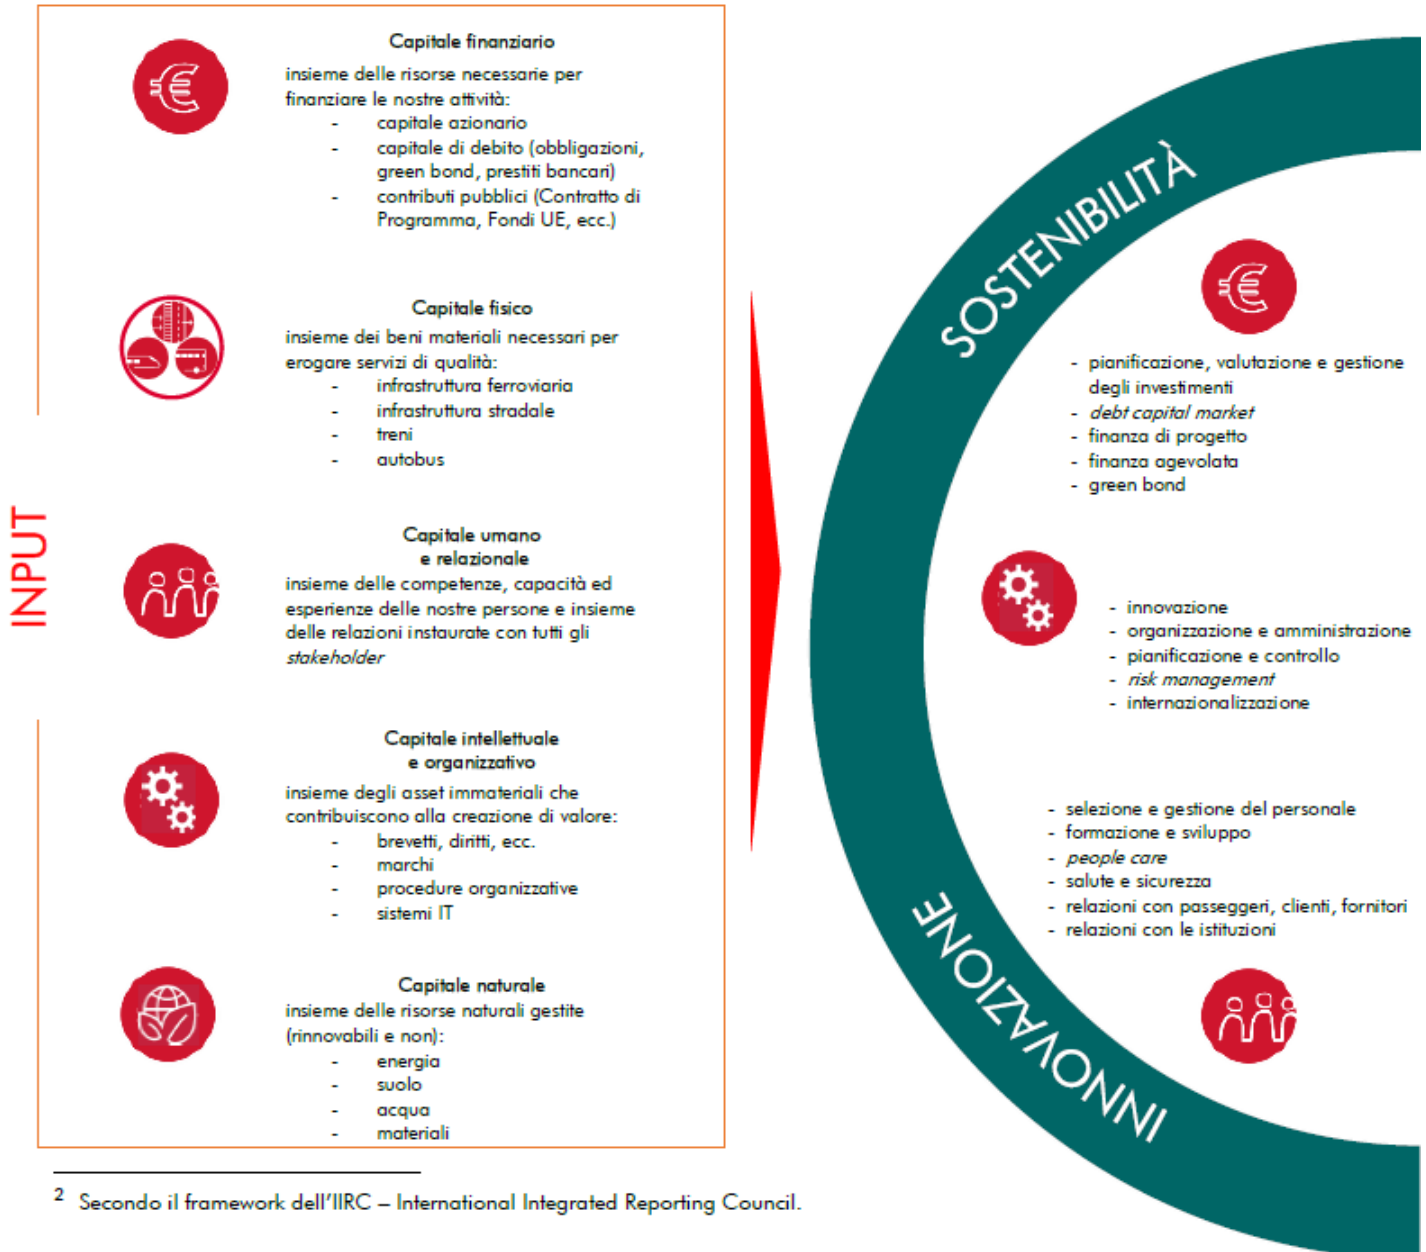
INPUT

Capitale finanziario
insieme delle risorse necessarie per finanziare le nostre attività:
- capitale azionario
- capitale di debito (obbligazioni, green bond, prestiti bancari)
- contributi pubblici (Contratto di Programma, Fondi UE, ecc.)

Capitale fisico
insieme dei beni materiali necessari per erogare servizi di qualità:
- infrastruttura ferroviaria
- infrastruttura stradale
- treni
- autobus

Capitale umano e relazionale
insieme delle competenze, capacità ed esperienze delle nostre persone e insieme delle relazioni instaurate con tutti gli *stakeholder*

Capitale intellettuale e organizzativo
insieme degli asset immateriali che contribuiscono alla creazione di valore:
- brevetti, diritti, ecc.
- marchi
- procedure organizzative
- sistemi IT

Capitale naturale
insieme delle risorse naturali gestite (rinnovabili e non):
- energia
- suolo
- acqua
- materiali

SOSTENIBILITÀ

- pianificazione, valutazione e gestione degli investimenti
- *debt capital market*
- finanza di progetto
- finanza agevolata
- green bond

- innovazione
- organizzazione e amministrazione
- pianificazione e controllo
- *risk management*
- internazionalizzazione

- selezione e gestione del personale
- formazione e sviluppo
- *people care*
- salute e sicurezza
- relazioni con passeggeri, clienti, fornitori
- relazioni con le istituzioni

INNOVAZIONE

2 Secondo il framework dell'IIRC – International Integrated Reporting Council.